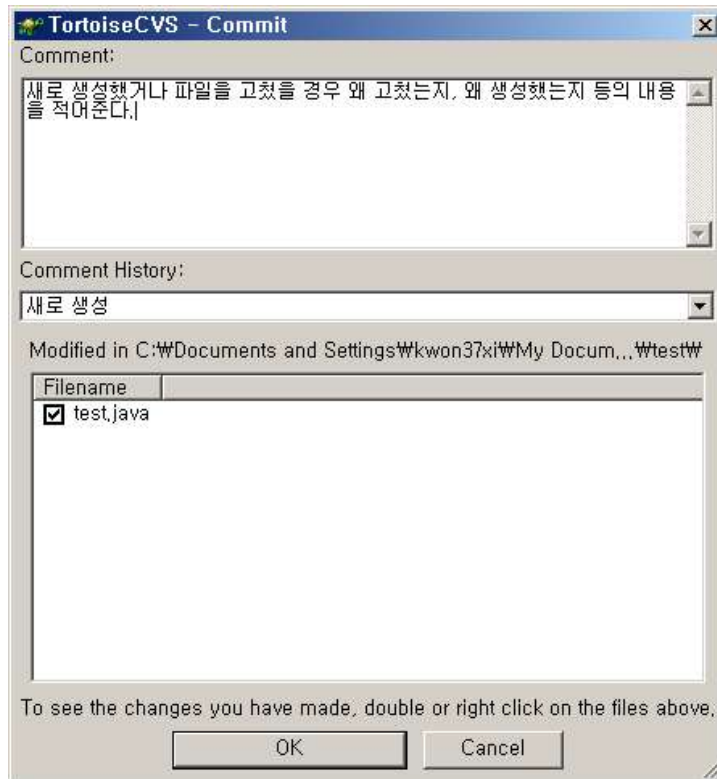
TortoiseCVS - Commit

Comment:

새로 생성했거나 파일을 고쳤을 경우 왜 고쳤는지, 왜 생성했는지 등의 내용을 적어준다.

Comment History:

새로 생성

Modified in C:₩Documents and Settings₩kwon37xi₩My Docum...₩test₩

Filename

test.java

To see the changes you have made, double or right click on the files above.

OK

Cancel